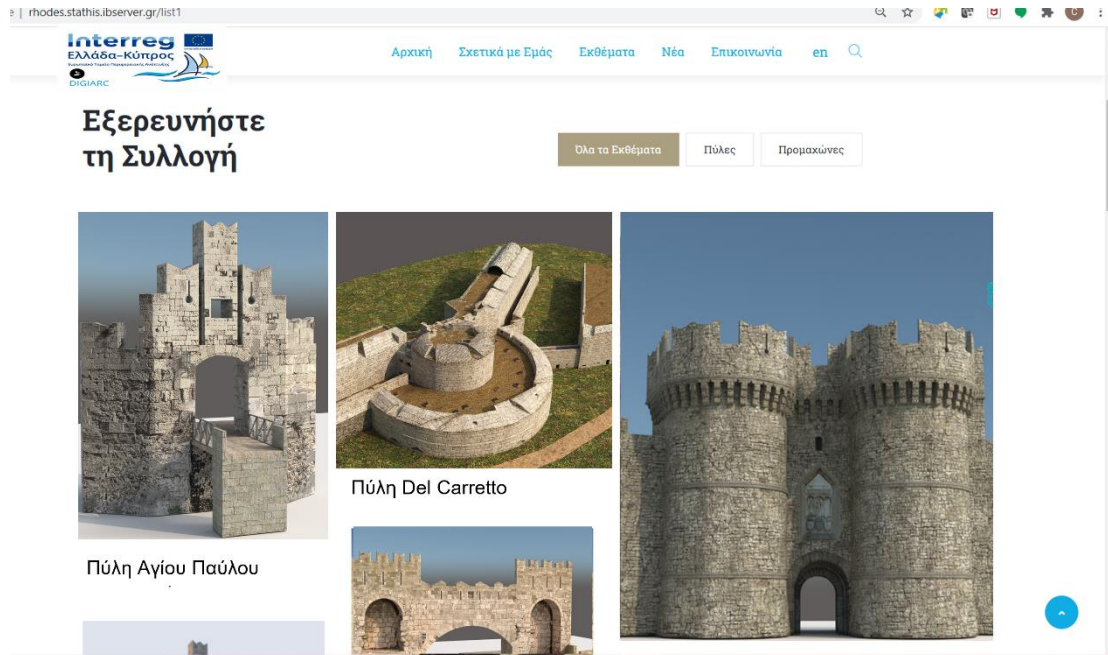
rhodes.stathis.ibserver.gr/list1

Interreg
Ελλάδα-Κύπρος
Ευρωπαϊκό Ταμείο Περιφερειακής Ανάπτυξης
DIGIARC

Αρχική Σχετικά με Εμάς Εκθέματα Νέα Επικοινωνία en

Εξερευνήστε τη Συλλογή

Όλα τα Εκθέματα Πύλες Προμαχώνες

Πύλη Del Carretto

Πύλη Αγίου Παύλου